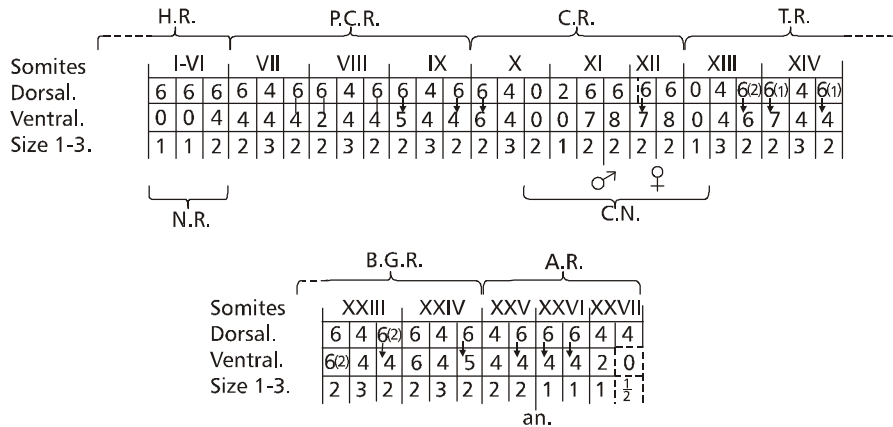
H.R. P.C.R. C.R. T.R.

| Somites | I-VI | | | VII | | | VIII | | | IX | | | X | | | XI | | | XII | | XIII | | | XIV | | |
|---|---|---|---|---|---|---|---|---|---|---|---|---|---|---|---|---|---|---|---|---|---|---|---|---|---|---|
| Dorsal. | 6 | 6 | 6 | 6 | 4 | 6 | 6 | 4 | 6 | 6 | 4 | 6 | 6 | 4 | 0 | 2 | 6 | 6 | 6 | 6 | 0 | 4 | 6(2) | 6(1) | 4 | 6(1) |
| Ventral. | 0 | 0 | 4 | 4 | 4 | 4 | 2 | 4 | 4 | 5 | 4 | 4 | 6 | 4 | 0 | 0 | 7 | 8 | 7 | 8 | 0 | 4 | 6 | 7 | 4 | 4 |
| Size 1-3. | 1 | 1 | 2 | 2 | 3 | 2 | 2 | 3 | 2 | 2 | 3 | 2 | 2 | 3 | 2 | 1 | 2 | 2 | 2 | 2 | 1 | 3 | 2 | 2 | 3 | 2 |

♂ ♀

N.R. C.N.

B.G.R. A.R.

| Somites | XXIII | | | XXIV | | | XXV | | XXVI | | XXVII | |
|---|---|---|---|---|---|---|---|---|---|---|---|---|
| Dorsal. | 6 | 4 | 6(2) | 6 | 4 | 6 | 4 | 6 | 6 | 6 | 4 | 4 |
| Ventral. | 6(2) | 4 | 4 | 6 | 4 | 5 | 4 | 4 | 4 | 4 | 2 | 0 |
| Size 1-3. | 2 | 3 | 2 | 2 | 3 | 2 | 2 | 2 | 1 | 1 | 1 | $\frac{1}{2}$ |

an.